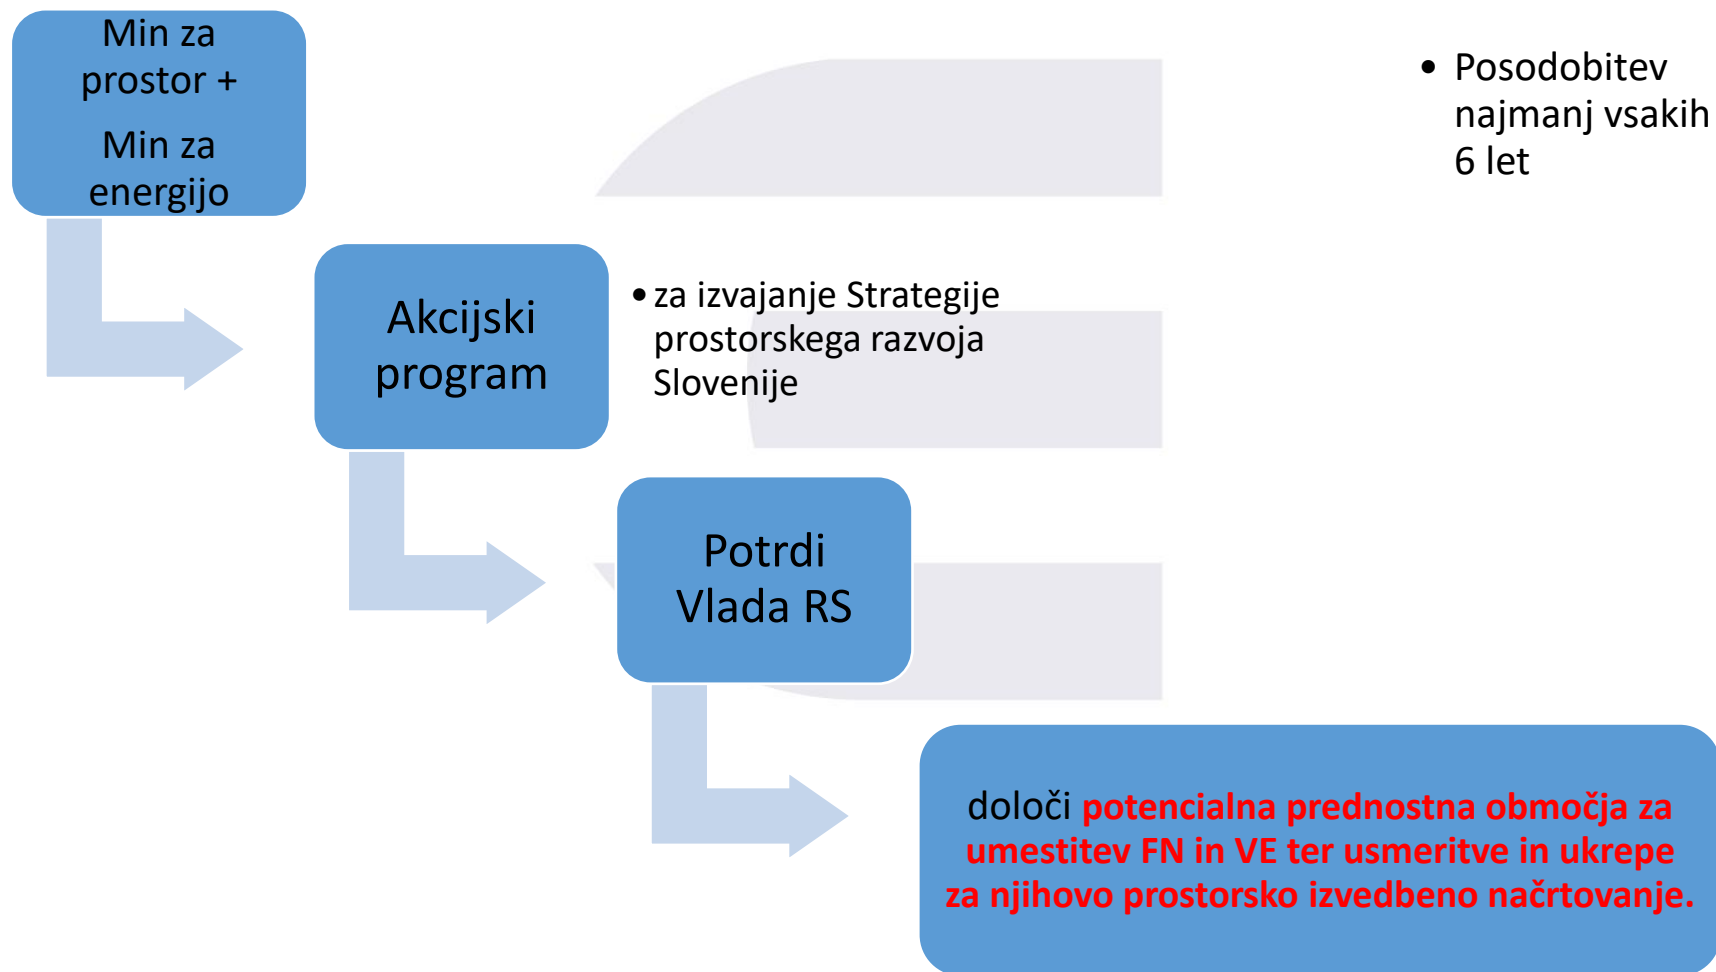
Min za prostor +

Min za energijo

Posodobitev najmanj vsakih 6 let

Akcijski program

za izvajanje Strategije prostorskega razvoja Slovenije

Potrdi Vlada RS

določi potencialna prednostna območja za umestitev FN in VE ter usmeritve in ukrepe za njihovo prostorsko izvedbeno načrtovanje.